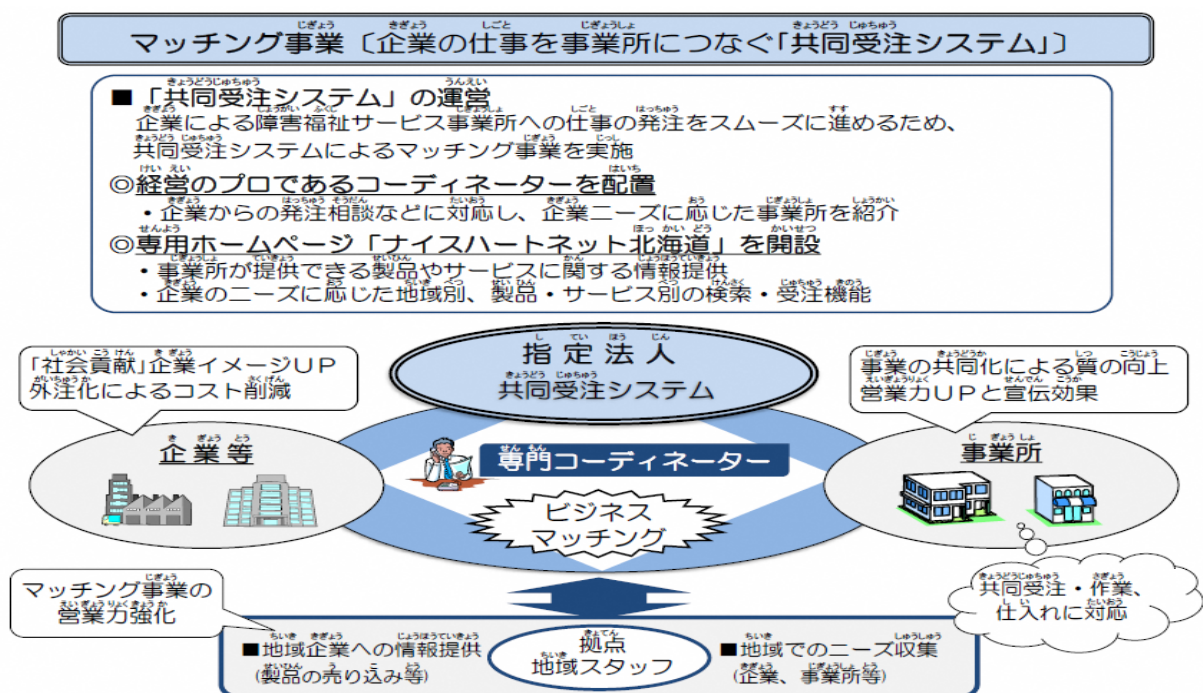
マッチング事業〔企業の仕事を事業所につなぐ「共同受注システム」〕

■「共同受注システム」の運営
企業による障害福祉サービス事業所への仕事の発注をスムーズに進めるため、共同受注システムによるマッチング事業を実施

◎経営のプロであるコーディネーターを配置
・企業からの発注相談などに対応し、企業ニーズに応じた事業所を紹介

◎専用ホームページ「ナイスハートネット北海道」を開設
・事業所が提供できる製品やサービスに関する情報提供
・企業のニーズに応じた地域別、製品・サービス別の検索・受注機能

「社会貢献」企業イメージUP
外注化によるコスト削減

指定法人
共同受注システム

事業の共同化による質の向上
営業力UPと宣伝効果

企業等

専門コーディネーター

事業所

ビジネス
マッチング

マッチング事業の営業力強化

共同受注・作業、仕入れに対応

■地域企業への情報提供
(製品の売り込み等)

拠点
地域スタッフ

■地域でのニーズ収集
(企業、事業所等)